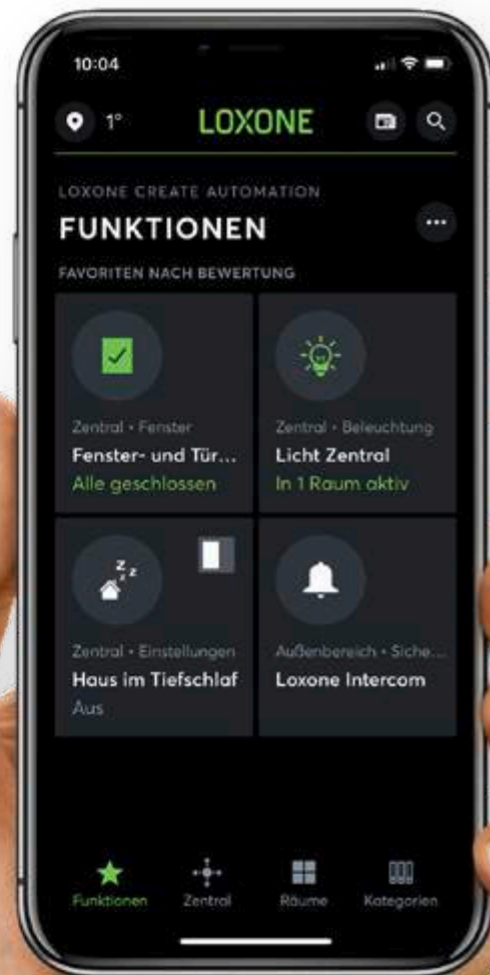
10:04

1°

LOXONE

LOXONE CREATE AUTOMATION

FUNKTIONEN

FAVORITEN NACH BEWERTUNG

Zentral • Fenster
Fenster- und Tür...
Alle geschlossen

Zentral • Beleuchtung
Licht Zentral
In 1 Raum aktiv

Zentral • Einstellungen
Haus im Tiefschlaf
Aus

Außenbereich • Siche...
Loxone Intercom

Funktionen
Zentral
Räume
Kategorien